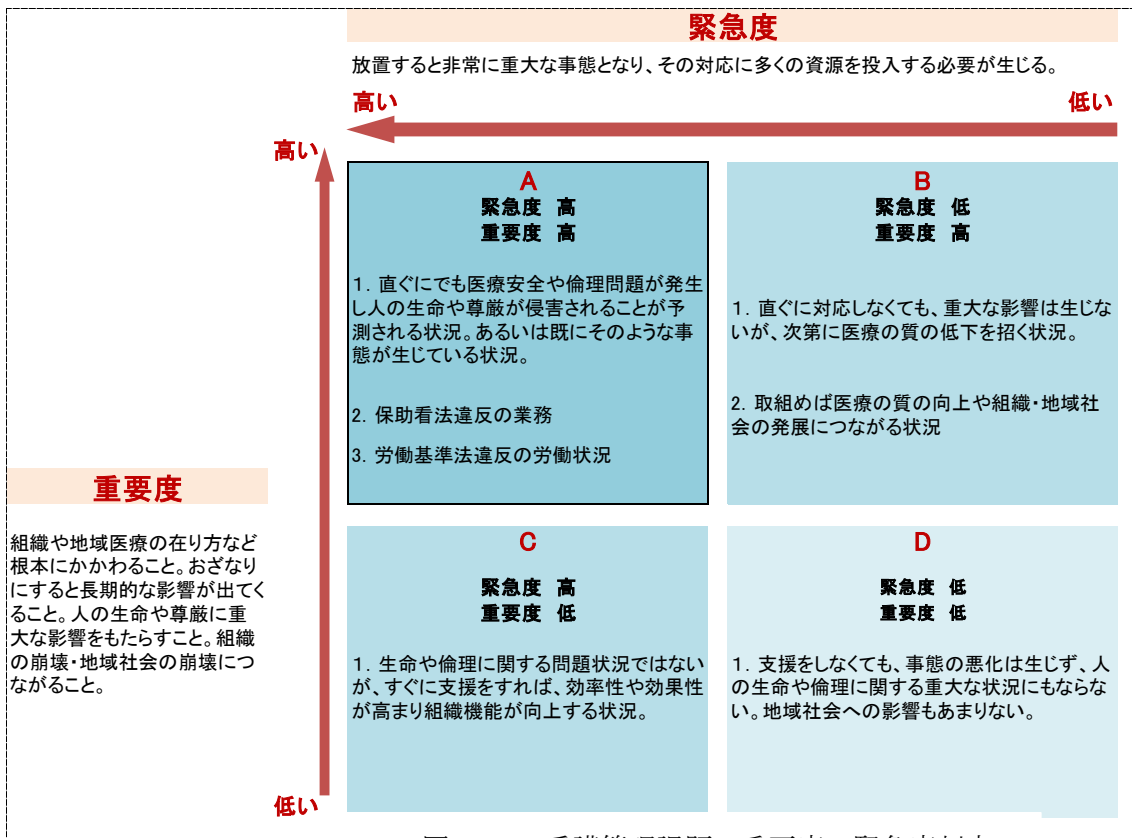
緊急度

放置すると非常に重大な事態となり、その対応に多くの資源を投入する必要が生じる。

高い

低い

高い

A
緊急度 高
重要度 高

1. 直ぐにでも医療安全や倫理問題が発生し人の生命や尊厳が侵害されることが予測される状況。あるいは既にそのような事態が生じている状況。

2. 保助看法違反の業務

3. 労働基準法違反の労働状況

B
緊急度 低
重要度 高

1. 直ぐに対応しなくても、重大な影響は生じないが、次第に医療の質の低下を招く状況。

2. 取組めば医療の質の向上や組織・地域社会の発展につながる状況

重要度

組織や地域医療の在り方など根本にかかわること。おざなりにすると長期的な影響が出てくること。人の生命や尊厳に重大な影響をもたらすこと。組織の崩壊・地域社会の崩壊につながること。

C
緊急度 高
重要度 低

1. 生命や倫理に関する問題状況ではないが、すぐに支援をすれば、効率性や効果性が高まり組織機能が向上する状況。

D
緊急度 低
重要度 低

1. 支援をしなくても、事態の悪化は生じず、人の生命や倫理に関する重大な状況にもならない。地域社会への影響もあまりない。

低い

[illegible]